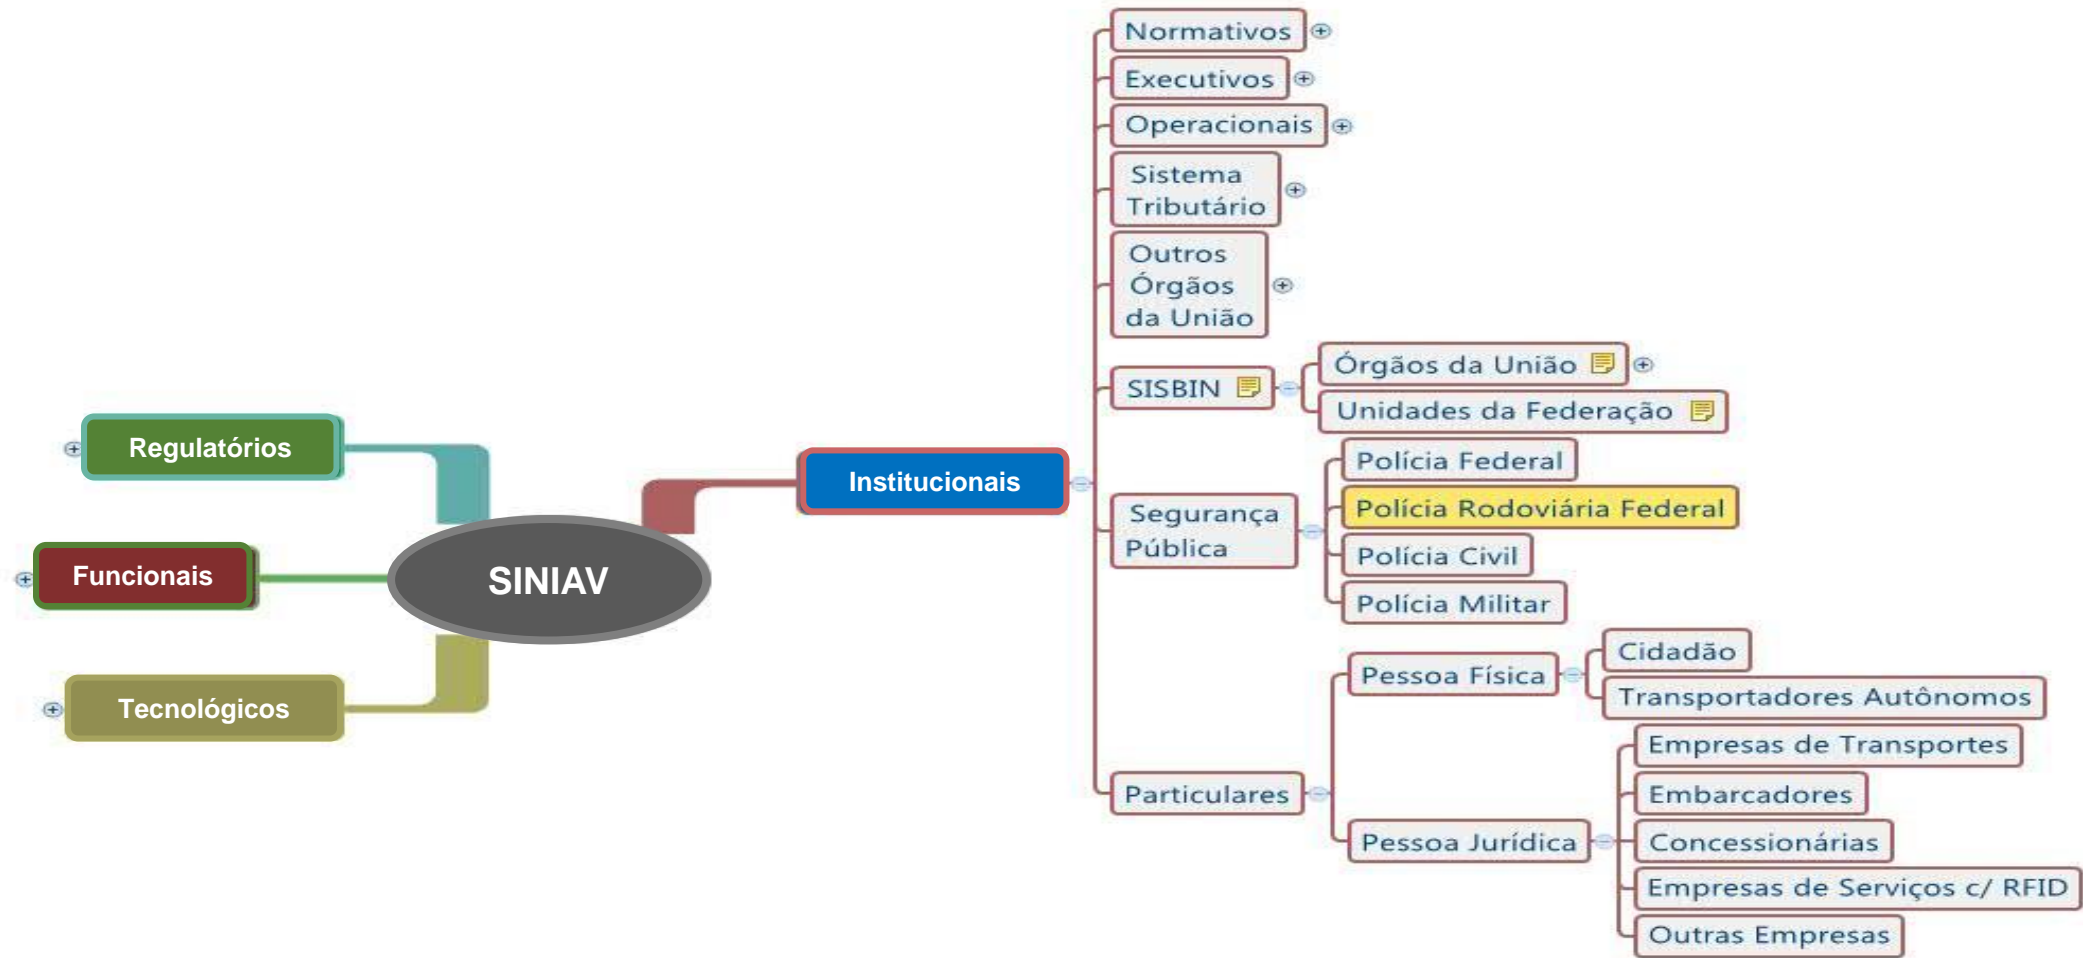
Regulatórios

Funcionais

Tecnológicos

SINIAV

Institucionais

Normativos

Executivos

Operacionais

Sistema Tributário

Outros Órgãos da União

SISBIN

Órgãos da União

Unidades da Federação

Segurança Pública

Polícia Federal

Polícia Rodoviária Federal

Polícia Civil

Polícia Militar

Particulares

Pessoa Física

Cidadão

Transportadores Autônomos

Pessoa Jurídica

Empresas de Transportes

Embarcadores

Concessionárias

Empresas de Serviços c/ RFID

Outras Empresas